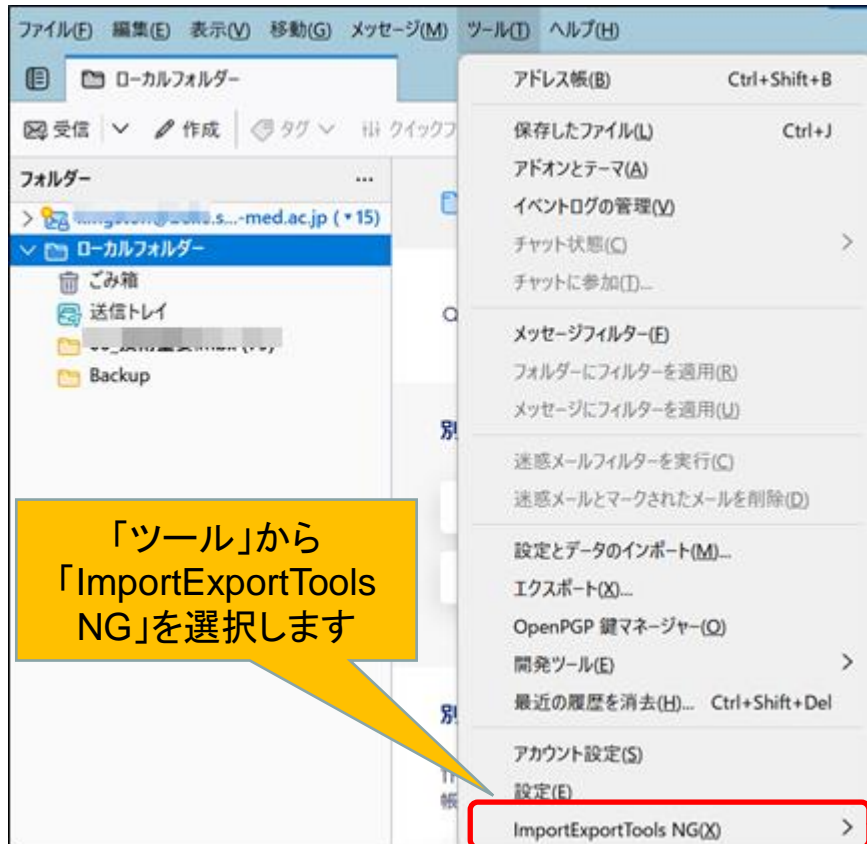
ファイル(F) 編集(E) 表示(V) 移動(G) メッセージ(M) ツール(T) ヘルプ(H)

ローカルフォルダー

受信 作成 タグ クイックフ

フォルダー ...

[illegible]-med.ac.jp (•15)
ローカルフォルダー
ごみ箱
送信トレイ
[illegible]
Backup

アドレス帳(B) Ctrl+Shift+B
保存したファイル(L) Ctrl+J
アドオンとテーマ(A)
イベントログの管理(V)
チャット状態(C)
チャットに参加(T)...
メッセージフィルター(F)
フォルダーにフィルターを適用(R)
メッセージにフィルターを適用(U)
迷惑メールフィルターを実行(C)
迷惑メールとマークされたメールを削除(D)
設定とデータのインポート(M)...
エクスポート(X)...
OpenPGP 鍵マネージャー(O)
開発ツール(E)
最近の履歴を消去(H)... Ctrl+Shift+Del
アカウント設定(S)
設定(E)
ImportExportTools NG(X)

「ツール」から「ImportExportTools NG」を選択します